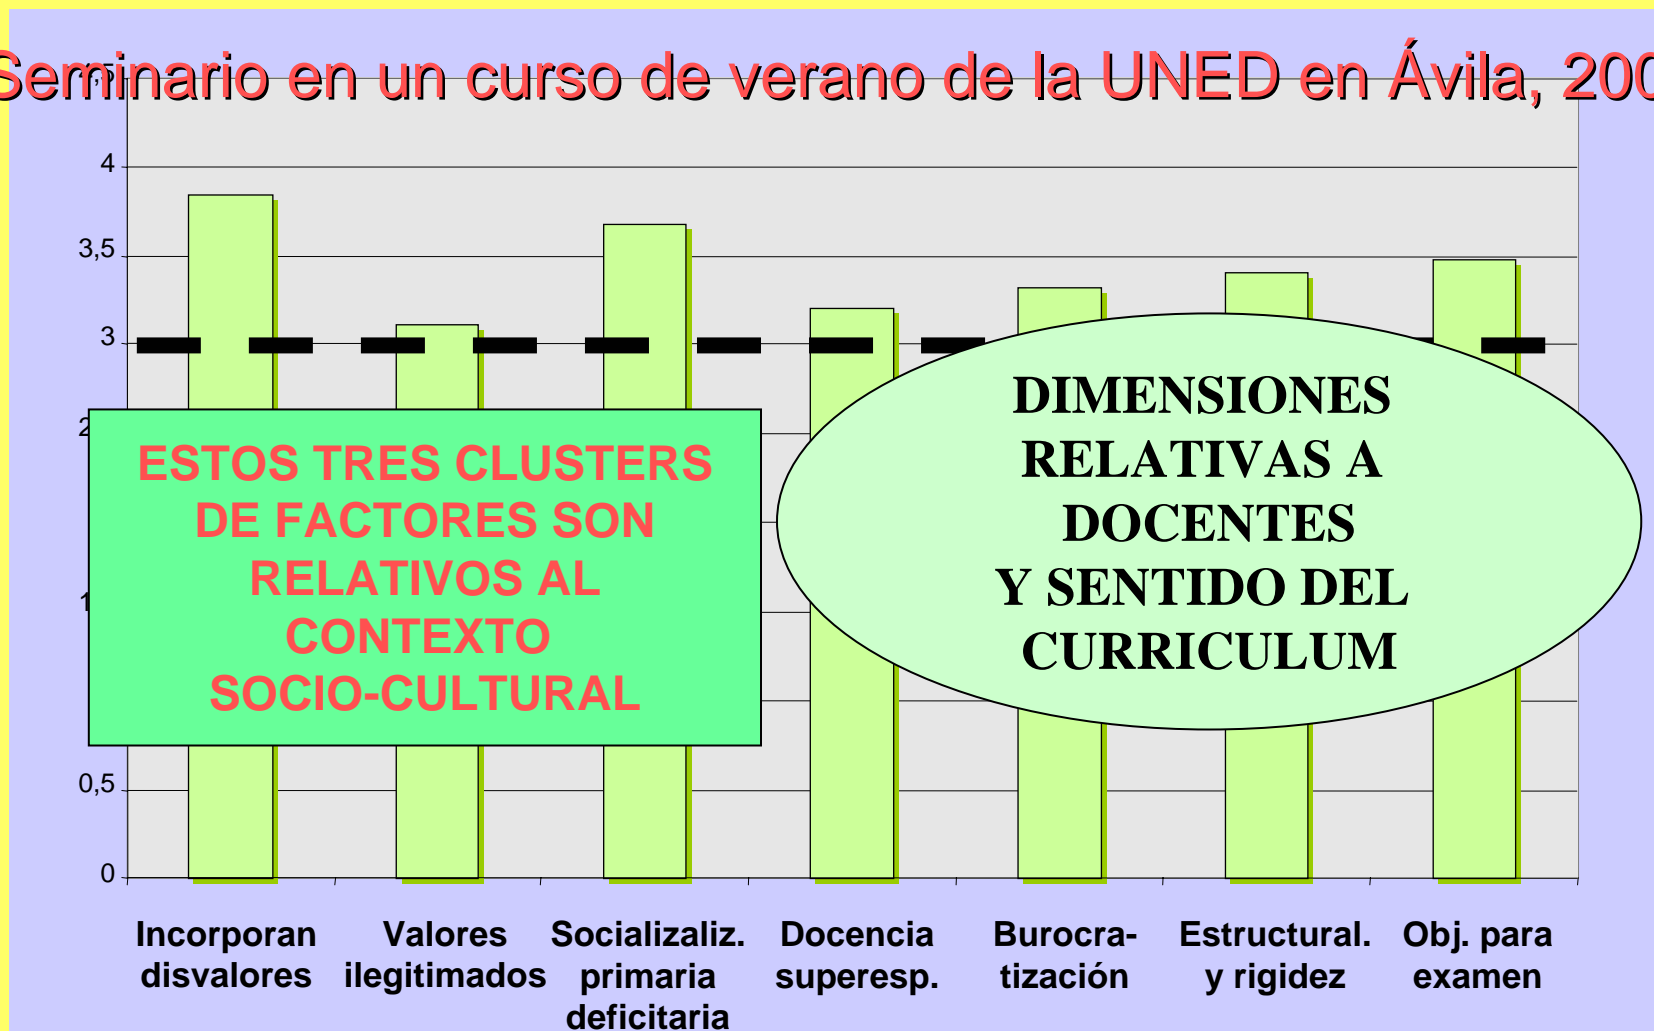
Seminario en un curso de verano de la UNED en Ávila, 200

4

3,5

3

2

1

0,5

0

ESTOS TRES CLUSTERS DE FACTORES SON RELATIVOS AL CONTEXTO SOCIO-CULTURAL

DIMENSIONES RELATIVAS A DOCENTES Y SENTIDO DEL CURRICULUM

Incorporan disvalores

Valores ilegitimados

Socializaliz. primaria deficitaria

Docencia superesp.

Burocratización

Estructural. y rigidez

Obj. para examen